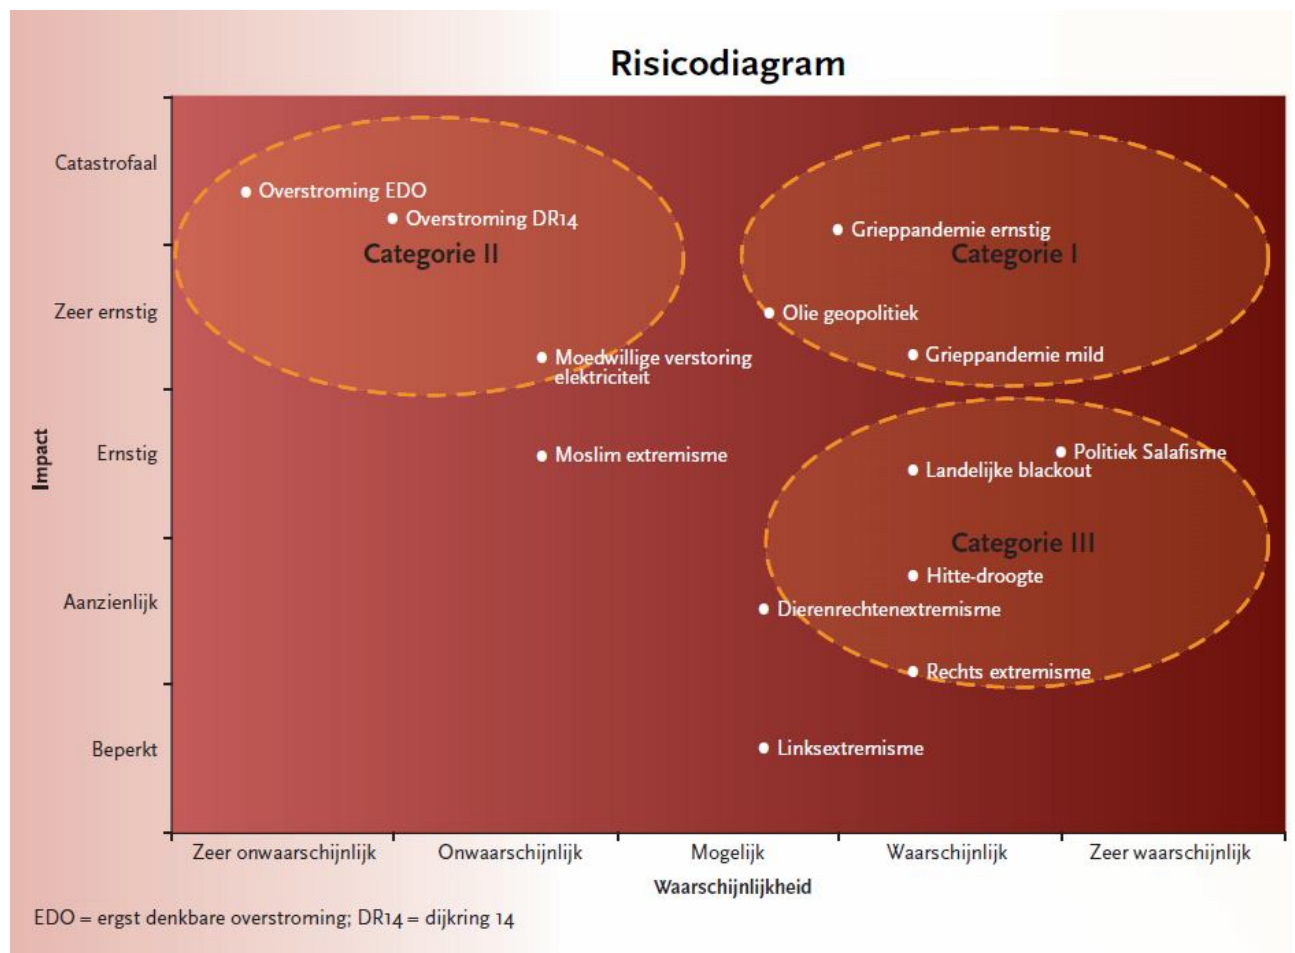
Risicodiagram

Impact

Catastrofaal

Zeer ernstig

Ernstig

Aanzienlijk

Beperkt

Overstroming EDO
Overstroming DR14
Categorie II

Grieppandemie ernstig
Categorie I
Olie geopolitiek
Grieppandemie mild

Moedwillige verstoring elektriciteit

Moslim extremisme

Politiek Salafisme
Landelijke blackout
Categorie III
Hitte-droogte
Dierenrechtenextremisme
Rechts extremisme

Linksextremisme

Zeer onwaarschijnlijk
Onwaarschijnlijk
Mogelijk
Waarschijnlijk
Zeer waarschijnlijk

Waarschijnlijkheid

EDO = ergst denkbare overstroming; DR14 = dijkring 14